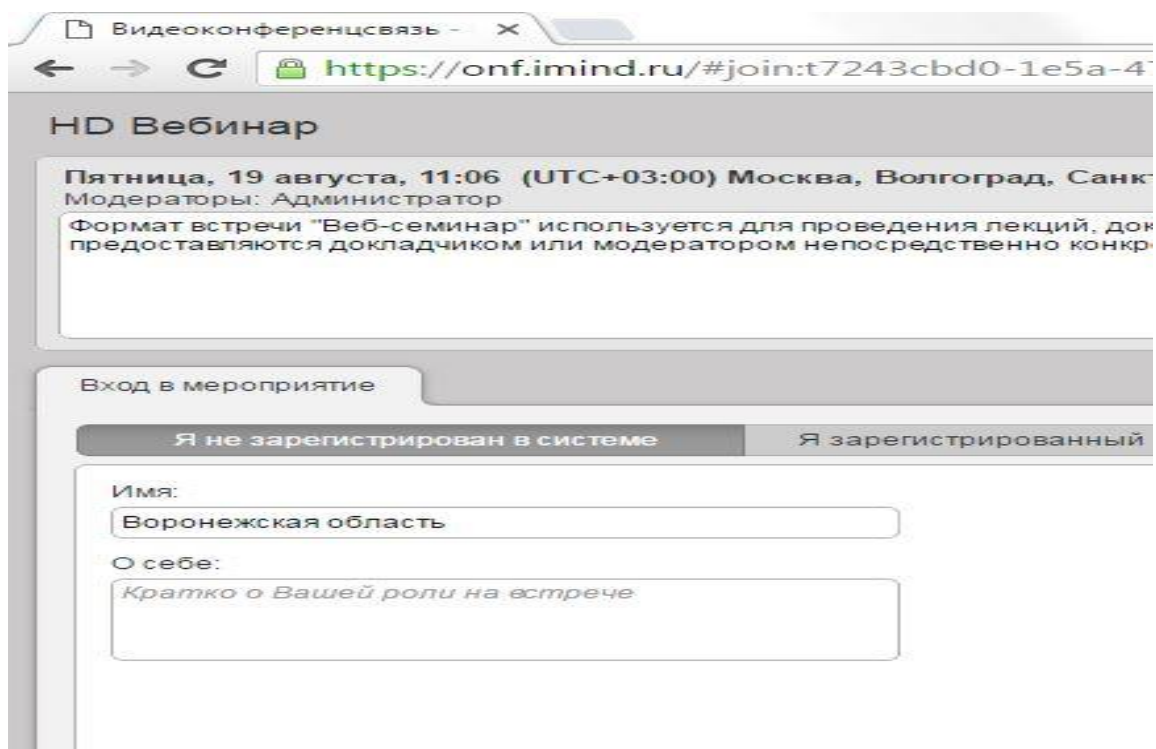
Видеоконференцсвязь - ×

https://onf.imind.ru/#join:t7243cbd0-1e5a-4

HD Вебинар

Пятница, 19 августа, 11:06 (UTC+03:00) Москва, Волгоград, Санкт
Модераторы: Администратор

Формат встречи "Веб-семинар" используется для проведения лекций, док предоставляются докладчиком или модератором непосредственно конкр

Вход в мероприятие

Я не зарегистрирован в системе

Я зарегистрированный

Имя:

Воронежская область

О себе:

Кратко о Вашей роли на встрече